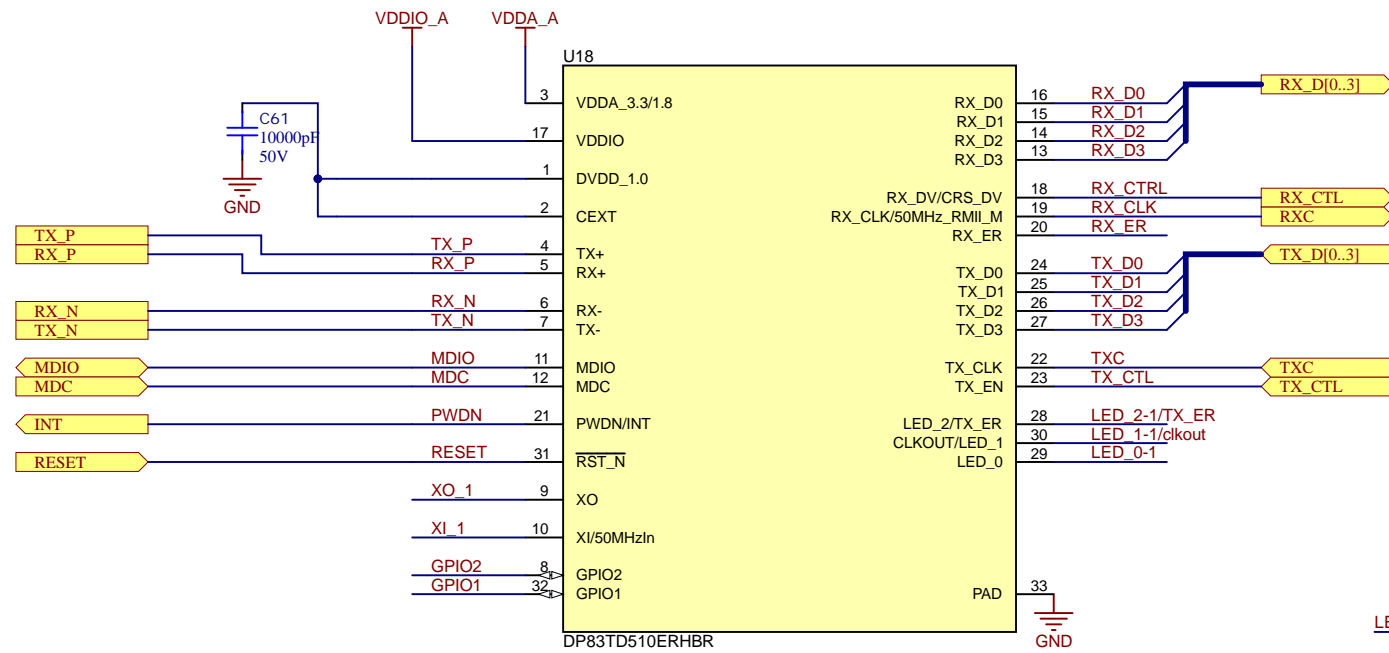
VDDIO_A VDDA_A

U18

C61
10000pF
50V

GND

TX_P
RX_P
RX_N
TX_N
MDIO
MDC
INT
RESET

3 VDDA_3.3/1.8
17 VDDIO
1 DVDD_1.0
2 CEXT
TX_P 4 TX+
RX_P 5 RX+
RX_N 6 RX-
TX_N 7 TX-
MDIO 11 MDIO
MDC 12 MDC
PWDN 21 PWDN/INT
RESET 31 $\overline{\text{RST\_N}}$
XO_1 9 XO
XI_1 10 XI/50MHzIn
GPIO2 8 GPIO2
GPIO1 32 GPIO1

RX_D0 16 RX_D0
RX_D1 15 RX_D1
RX_D2 14 RX_D2
RX_D3 13 RX_D3
RX_DV/CRS_DV 18 RX_CTRL
RX_CLK/50MHz_RMII_M 19 RX_CLK
RX_ER 20 RX_ER
TX_D0 24 TX_D0
TX_D1 25 TX_D1
TX_D2 26 TX_D2
TX_D3 27 TX_D3
TX_CLK 22 TXC
TX_EN 23 TX_CTL
LED_2/TX_ER 28 LED_2-1/TX_ER
CLKOUT/LED_1 30 LED_1-1/clkout
LED_0 29 LED_0-1
PAD 33

RX_D[0..3]
RX_CTL
RXC
TX_D[0..3]
TXC
TX_CTL

GND

DP83TD510ERHBR

LE